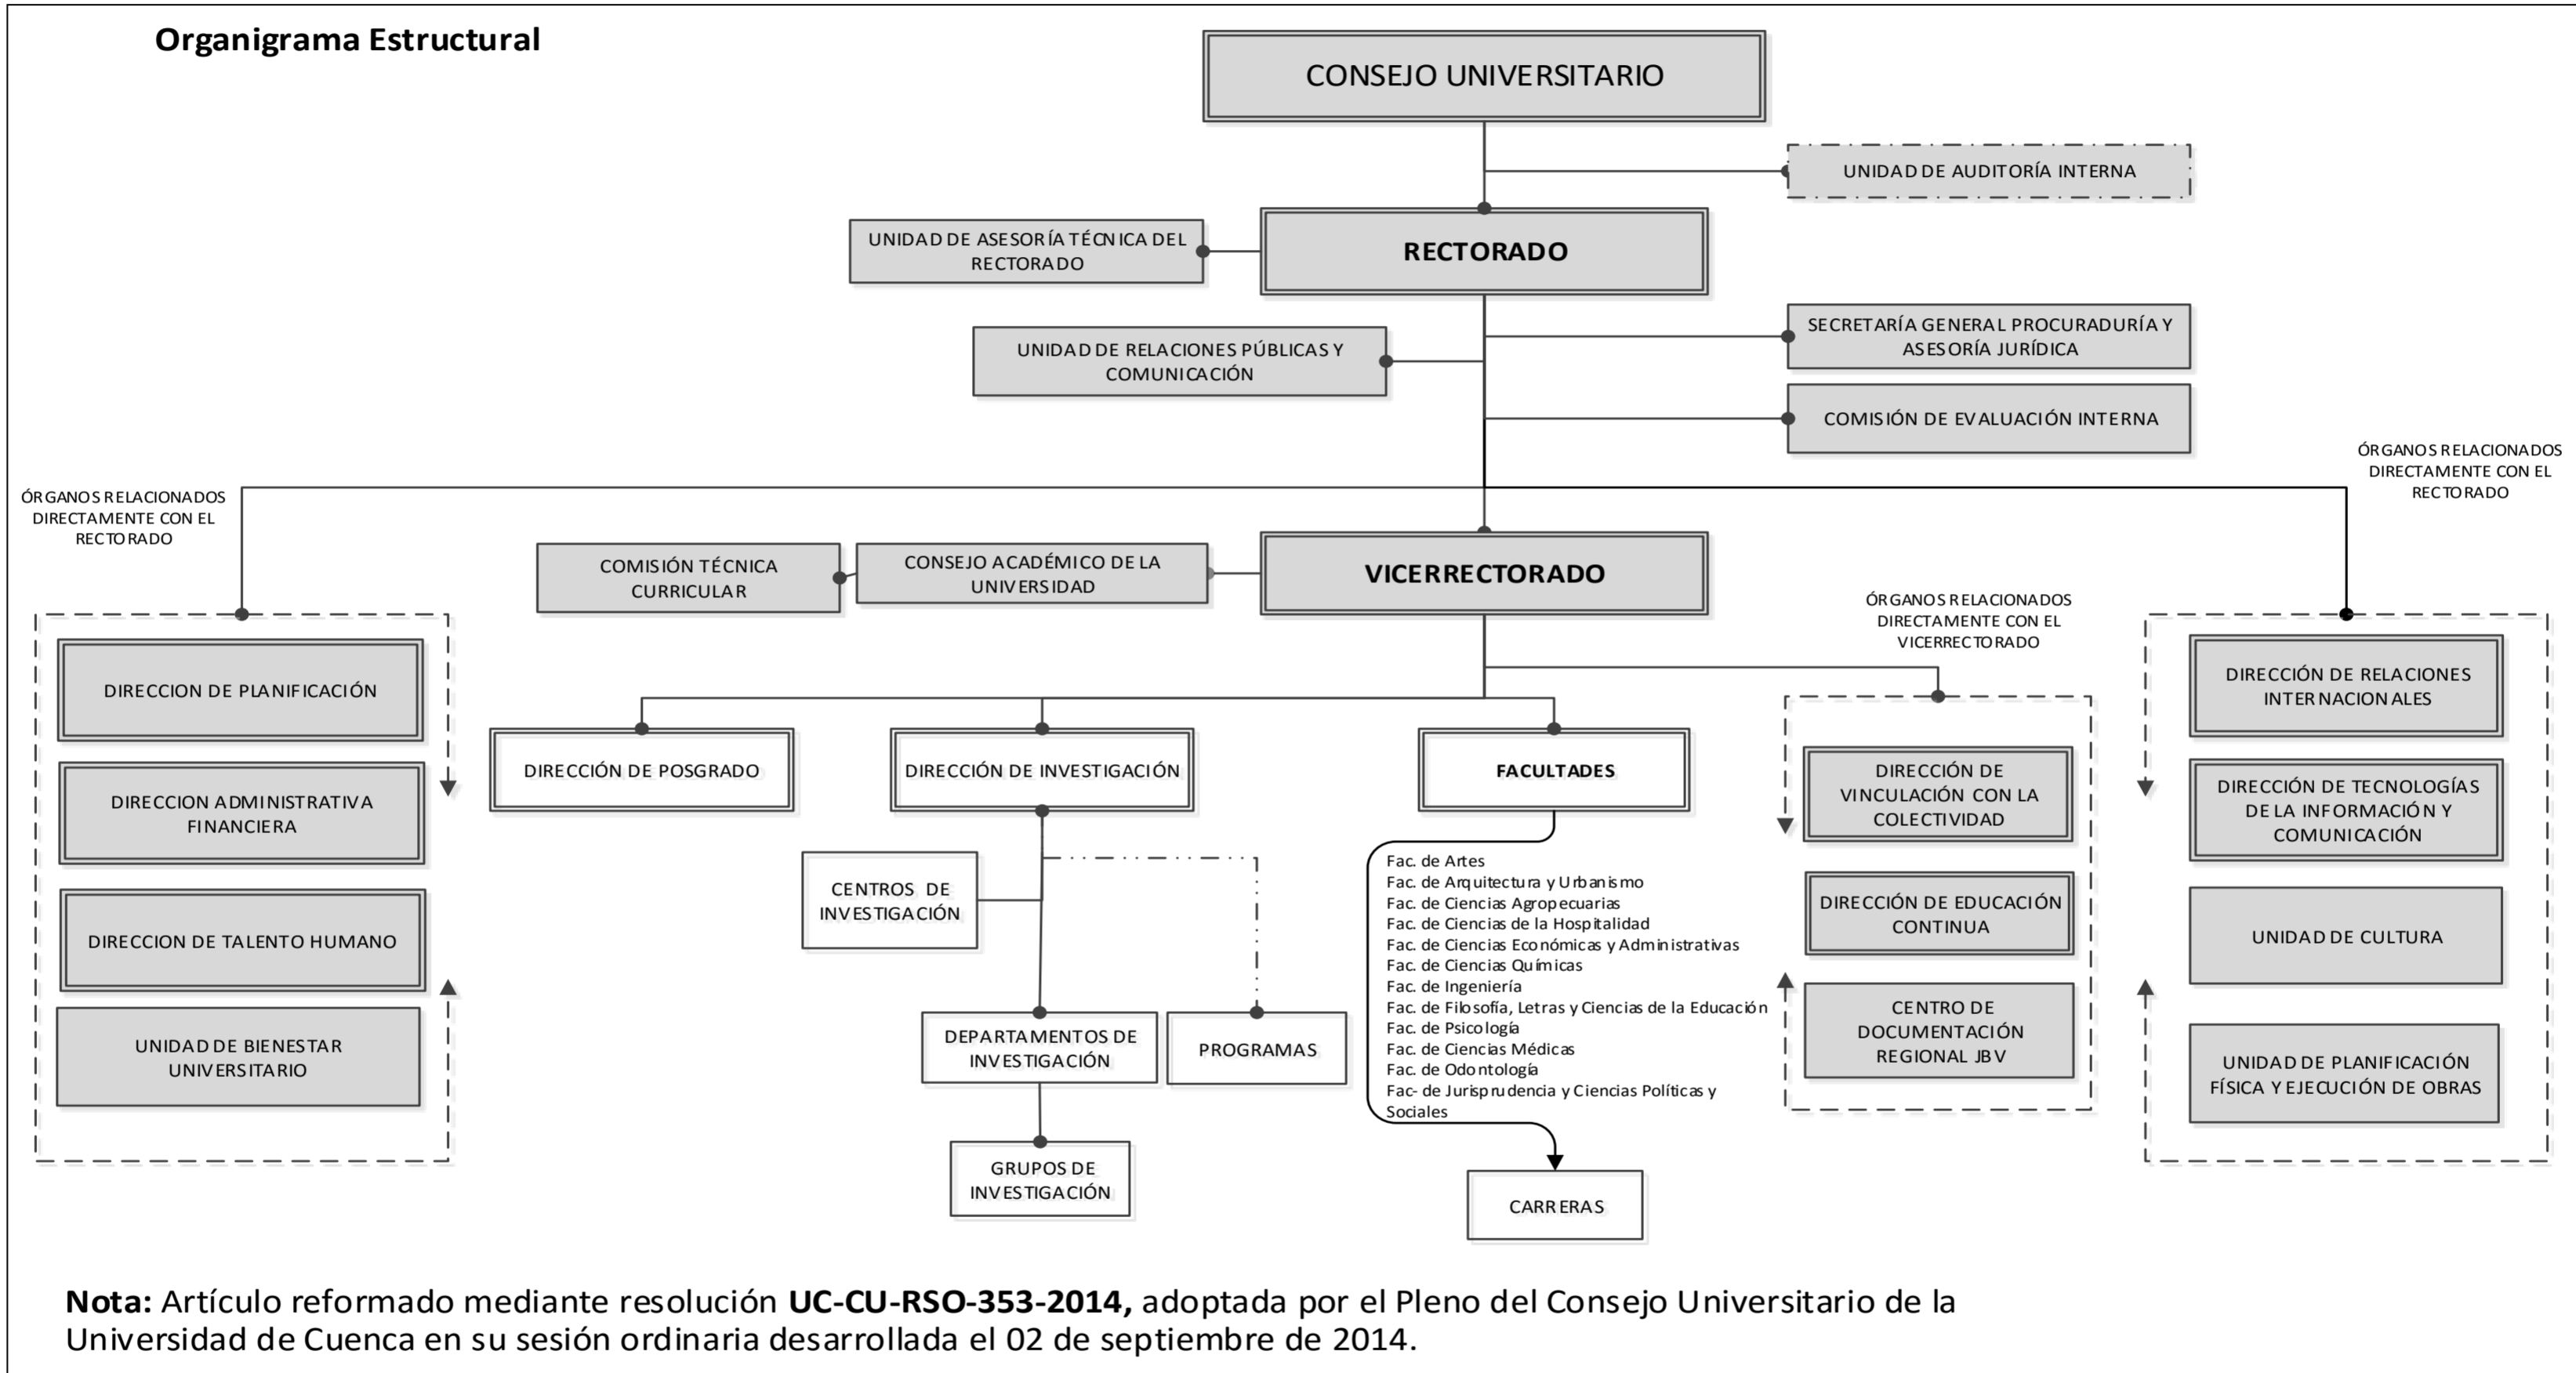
Organigrama Estructural

CONSEJO UNIVERSITARIO

UNIDAD DE AUDITORÍA INTERNA

UNIDAD DE ASESORÍA TÉCNICA DEL RECTORADO

RECTORADO

UNIDAD DE RELACIONES PÚBLICAS Y COMUNICACIÓN

SECRETARÍA GENERAL PROCURADURÍA Y ASESORÍA JURÍDICA

COMISIÓN DE EVALUACIÓN INTERNA

ÓRGANOS RELACIONADOS DIRECTAMENTE CON EL RECTORADO

ÓRGANOS RELACIONADOS DIRECTAMENTE CON EL RECTORADO

COMISIÓN TÉCNICA CURRICULAR

CONSEJO ACADÉMICO DE LA UNIVERSIDAD

VICERRECTORADO

ÓRGANOS RELACIONADOS DIRECTAMENTE CON EL VICERRECTORADO

DIRECCION DE PLANIFICACIÓN

DIRECCION ADMINISTRATIVA FINANCIERA

DIRECCION DE TALENTO HUMANO

UNIDAD DE BIENESTAR UNIVERSITARIO

DIRECCIÓN DE POSGRADO

DIRECCIÓN DE INVESTIGACIÓN

FACULTADES

CENTROS DE INVESTIGACIÓN

DEPARTAMENTOS DE INVESTIGACIÓN

PROGRAMAS

GRUPOS DE INVESTIGACIÓN

Fac. de Artes
Fac. de Arquitectura y Urbanismo
Fac. de Ciencias Agropecuarias
Fac. de Ciencias de la Hospitalidad
Fac. de Ciencias Económicas y Administrativas
Fac. de Ciencias Químicas
Fac. de Ingeniería
Fac. de Filosofía, Letras y Ciencias de la Educación
Fac. de Psicología
Fac. de Ciencias Médicas
Fac. de Odontología
Fac- de Jurisprudencia y Ciencias Políticas y Sociales

CARRERAS

DIRECCIÓN DE VINCULACIÓN CON LA COLECTIVIDAD

DIRECCIÓN DE EDUCACIÓN CONTINUA

CENTRO DE DOCUMENTACIÓN REGIONAL JBV

DIRECCIÓN DE RELACIONES INTERNACIONALES

DIRECCIÓN DE TECNOLOGÍAS DE LA INFORMACIÓN Y COMUNICACIÓN

UNIDAD DE CULTURA

UNIDAD DE PLANIFICACIÓN FÍSICA Y EJECUCIÓN DE OBRAS

**Nota:** Artículo reformado mediante resolución **UC-CU-RSO-353-2014,** adoptada por el Pleno del Consejo Universitario de la Universidad de Cuenca en su sesión ordinaria desarrollada el 02 de septiembre de 2014.